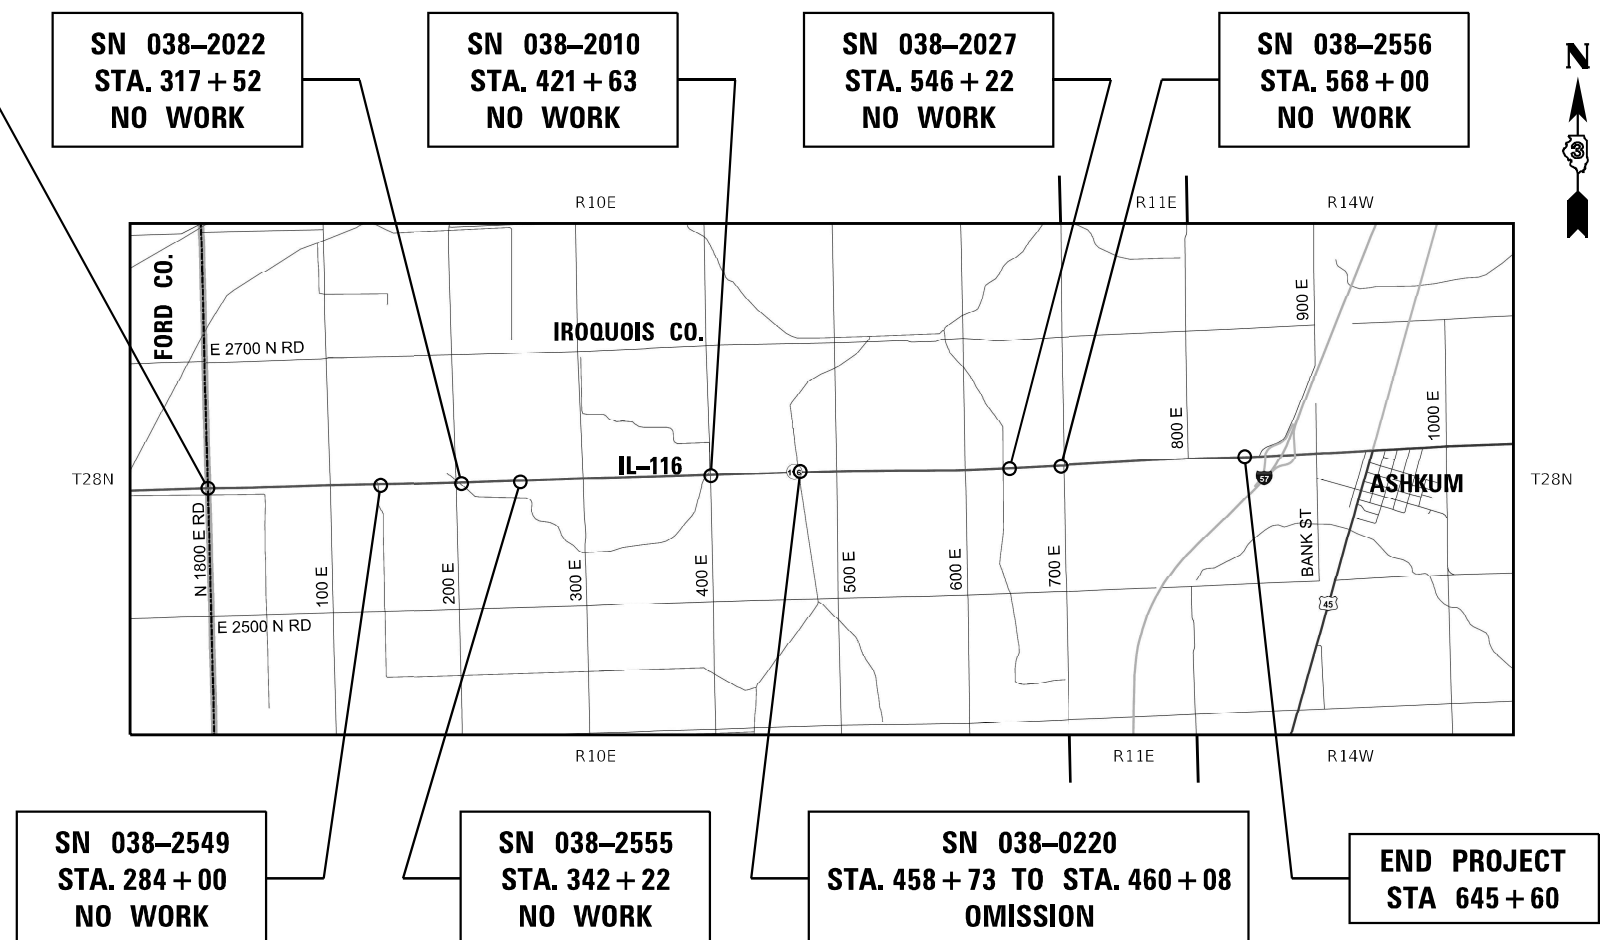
SN 038–2022
STA. 317 + 52
NO WORK

SN 038–2010
STA. 421 + 63
NO WORK

SN 038–2027
STA. 546 + 22
NO WORK

SN 038–2556
STA. 568 + 00
NO WORK

N

3

R10E
R11E
R14W

FORD CO.
E 2700 N RD
IROQUOIS CO.
900 E
800 E
1000 E
T28N
IL–116
116
57
ASHKUM
T28N
N 1800 E RD
100 E
200 E
300 E
400 E
500 E
600 E
700 E
BANK ST
45
E 2500 N RD

R10E
R11E
R14W

SN 038–2549
STA. 284 + 00
NO WORK

SN 038–2555
STA. 342 + 22
NO WORK

SN 038–0220
STA. 458 + 73 TO STA. 460 + 08
OMISSION

END PROJECT
STA 645 + 60